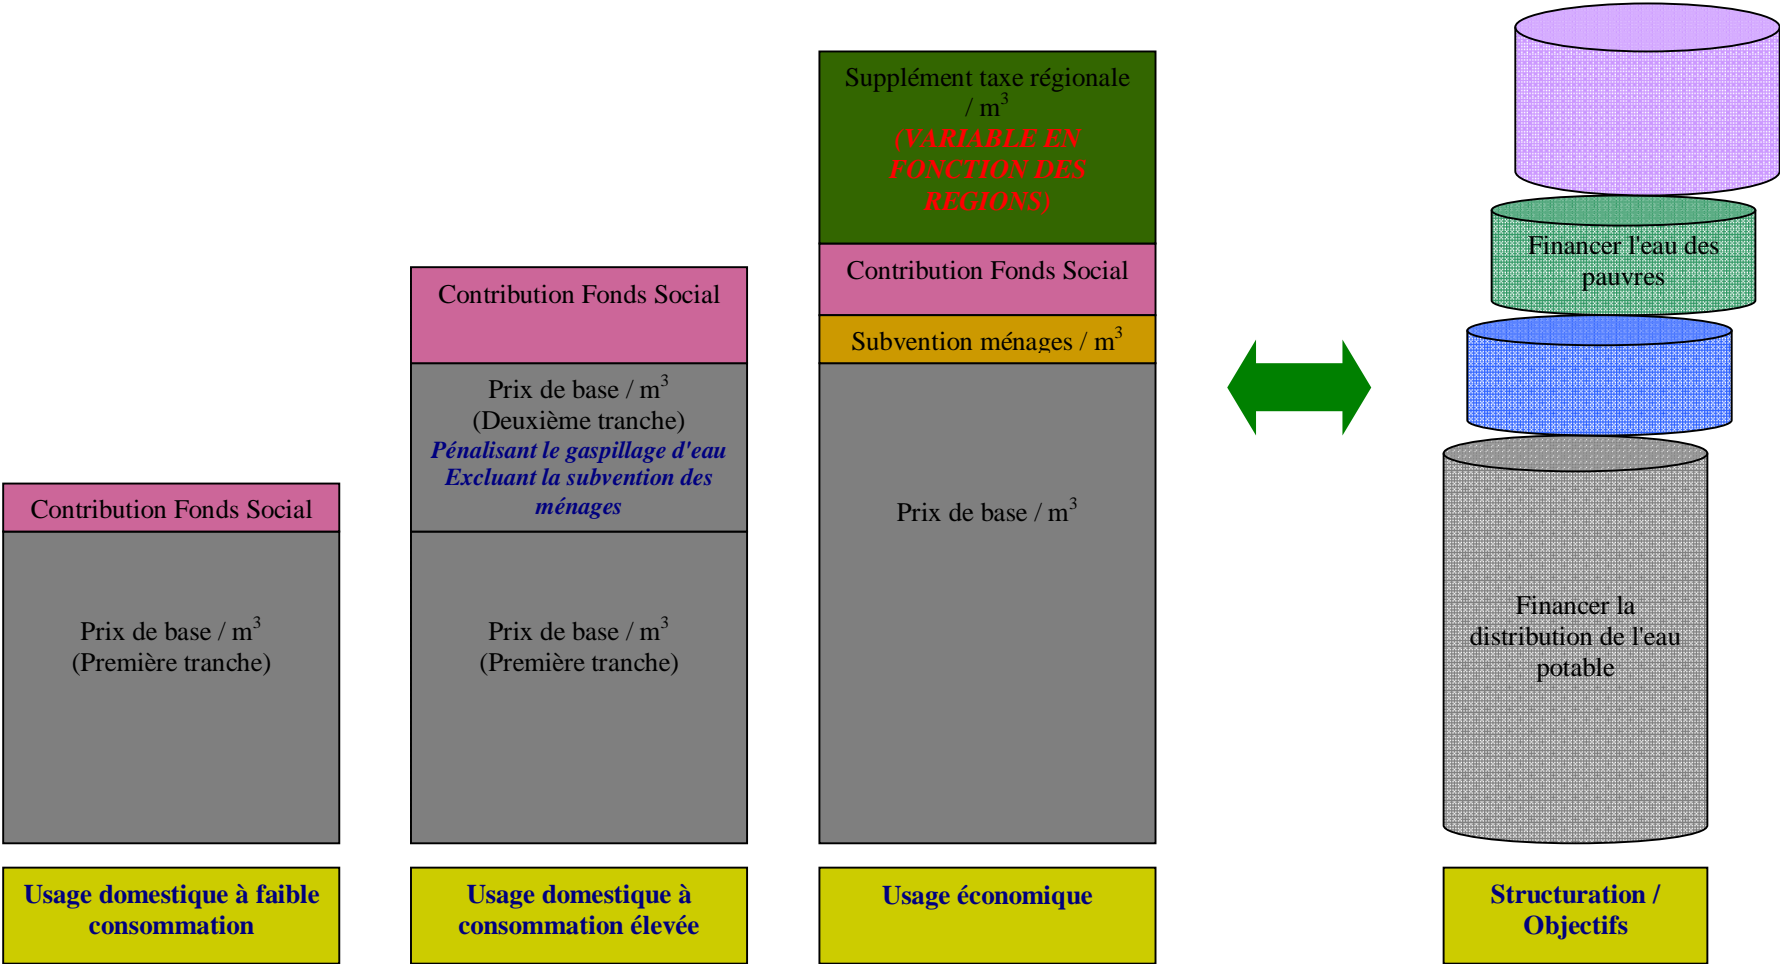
Contribution Fonds Social

Prix de base / $m^3$
(Première tranche)

Usage domestique à faible consommation

Contribution Fonds Social

Prix de base / $m^3$
(Deuxième tranche)
Pénalisant le gaspillage d'eau
Excluant la subvention des ménages

Prix de base / $m^3$
(Première tranche)

Usage domestique à consommation élevée

Supplément taxe régionale / $m^3$
(VARIABLE EN FONCTION DES REGIONS)

Contribution Fonds Social

Subvention ménages / $m^3$

Prix de base / $m^3$

Usage économique

Financer l'eau des pauvres

Financer la distribution de l'eau potable

Structuration / Objectifs